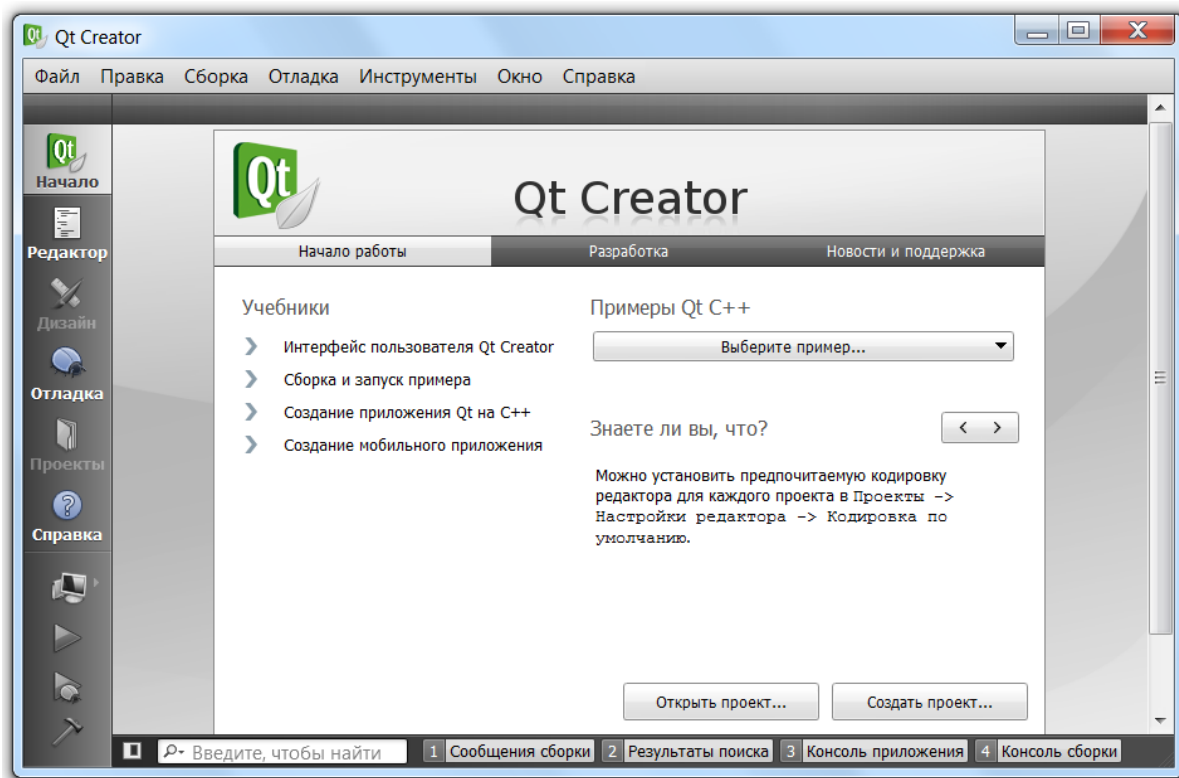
Qt Creator

Файл Правка Сборка Отладка Инструменты Окно Справка

Начало
Редактор
Дизайн
Отладка
Проекты
Справка

Qt Creator

Начало работы | Разработка | Новости и поддержка

Учебники

Интерфейс пользователя Qt Creator
Сборка и запуск примера
Создание приложения Qt на C++
Создание мобильного приложения

Примеры Qt C++

Выберите пример...

Знаете ли вы, что?

Можно установить предпочитаемую кодировку редактора для каждого проекта в Проекты -> Настройки редактора -> Кодировка по умолчанию.

Открыть проект...
Создать проект...

Введите, чтобы найти
1 Сообщения сборки
2 Результаты поиска
3 Консоль приложения
4 Консоль сборки